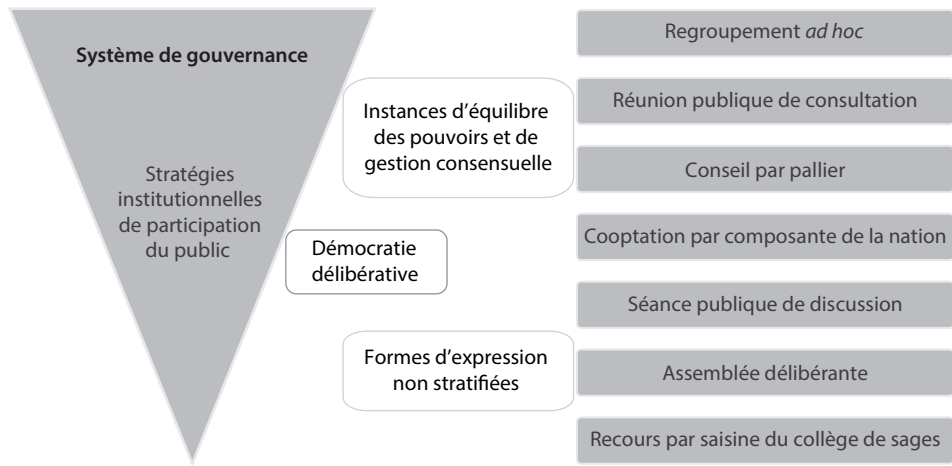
Système de gouvernance

Stratégies institutionnelles de participation du public

Instances d'équilibre des pouvoirs et de gestion consensuelle

Démocratie délibérative

Formes d'expression non stratifiées

Regroupement *ad hoc*

Réunion publique de consultation

Conseil par pallier

Cooptation par composante de la nation

Séance publique de discussion

Assemblée délibérante

Recours par saisine du collège de sages